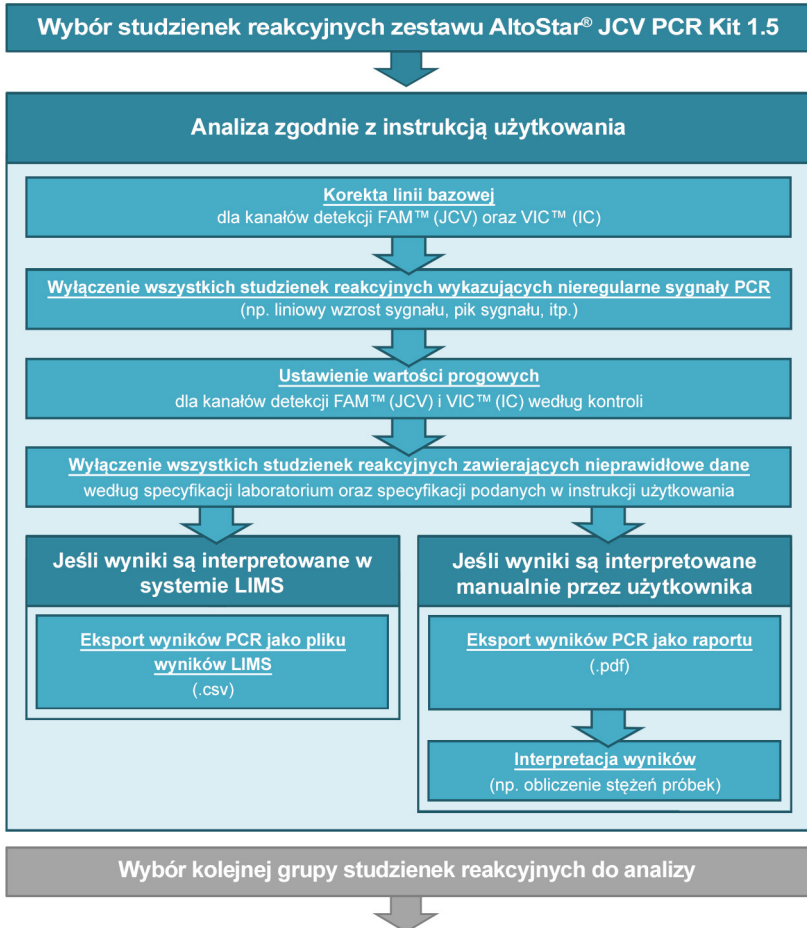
Wybór studzienek reakcyjnych zestawu AltoStar® JCV PCR Kit 1.5

Analiza zgodnie z instrukcją użytkowania

Korekta linii bazowej
dla kanałów detekcji FAM™ (JCV) oraz VIC™ (IC)

Wyłączenie wszystkich studzienek reakcyjnych wykazujących nieregularne sygnały PCR
(np. liniowy wzrost sygnału, pik sygnału, itp.)

Ustawienie wartości progowych
dla kanałów detekcji FAM™ (JCV) i VIC™ (IC) według kontroli

Wyłączenie wszystkich studzienek reakcyjnych zawierających nieprawidłowe dane
według specyfikacji laboratorium oraz specyfikacji podanych w instrukcji użytkowania

Jeśli wyniki są interpretowane w systemie LIMS

Eksport wyników PCR jako pliku wyników LIMS
(.csv)

Jeśli wyniki są interpretowane manualnie przez użytkownika

Eksport wyników PCR jako raportu
(.pdf)

Interpretacja wyników
(np. obliczenie stężeń próbek)

Wybór kolejnej grupy studzienek reakcyjnych do analizy